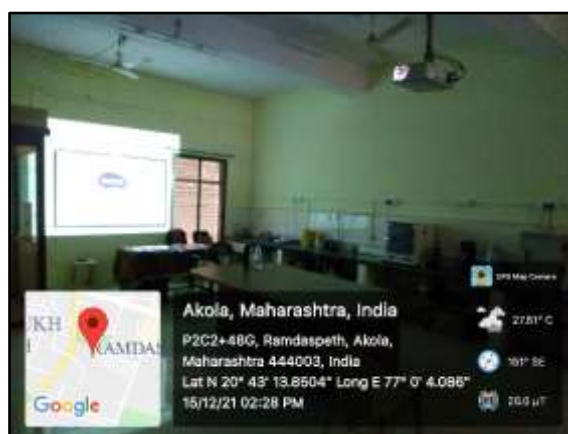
UKH
I
RAMDAS
Google

Akola, Maharashtra, India
P2C2+48G, Ramdaspeth, Akola, Maharashtra 444003, India
Lat N 20° 43' 13.8504" Long E 77° 0' 4.086"
15/12/21 02:28 PM

GPS Map Camera
27.81° C
101° SE
20.0 µT